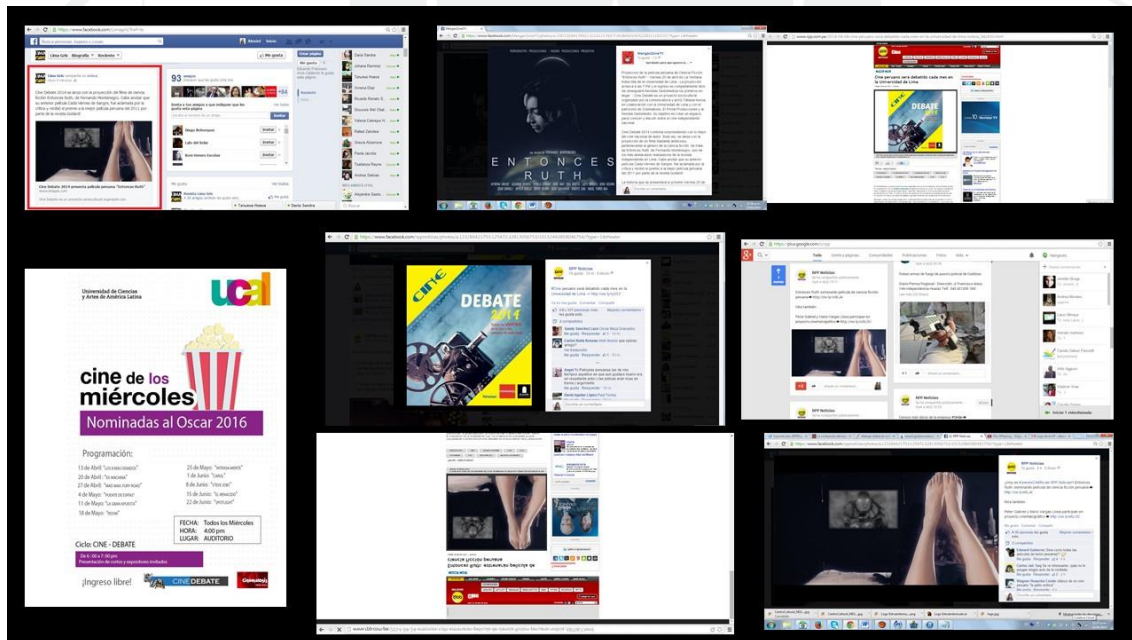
Cine Debate 2014 presenta película peruana "Entonces Ruth"

ENTONCES RUTH

Cine peruano será debatido cada mes en la Universidad de Lima

DEBATE 2014

cine

DEBATE 2014

RPP Noticias

Universidad de Ciencias y Artes de América Latina

ucal

cine de los miércoles

Nominadas al Oscar 2016

Programación:

13 de Abril
20 de Abril
27 de Abril
4 de Mayo
11 de Mayo
18 de Mayo
25 de Mayo
1 de Junio
8 de Junio
15 de Junio
22 de Junio

FECHA: Todos los Miércoles
HORA: 4:00 pm
LUGAR: AUDITORIO

Ciclo: CINE - DEBATE

De 4:00 a 7:00 pm
Presentación de cortos y expositores invitados

¡Ingreso libre!

CINE DEBATE

RPP Noticias